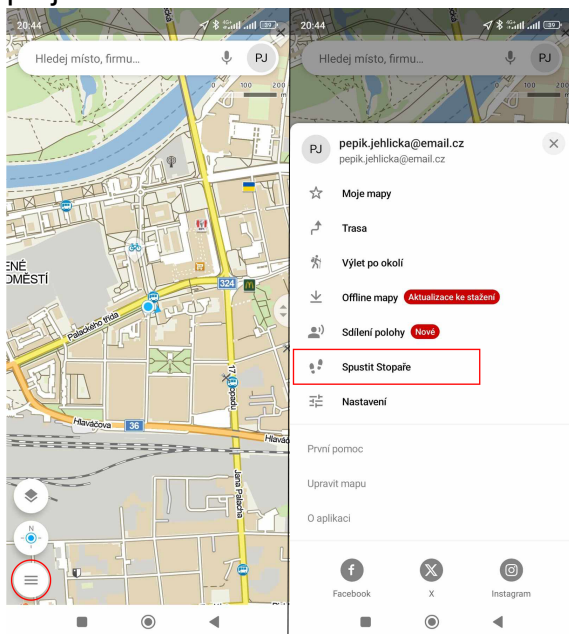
20:44

Hledej místo, firmu...

PJ

324

36

ENÉ
OMĚSTÍ

Palackého třída

Hlaváčova

Hlaváč

17. listopadu

Jana Palacha

N

20:44

Hledej místo, firmu...

PJ

PJ

pepik.jehlicka@email.cz
pepik.jehlicka@email.cz

Moje mapy

Trasa

Výlet po okolí

Offline mapy Aktualizace ke stažení

Sdílení polohy Nové

Spustit Stopaře

Nastavení

První pomoc

Upravit mapu

O aplikaci

Facebook

X

Instagram